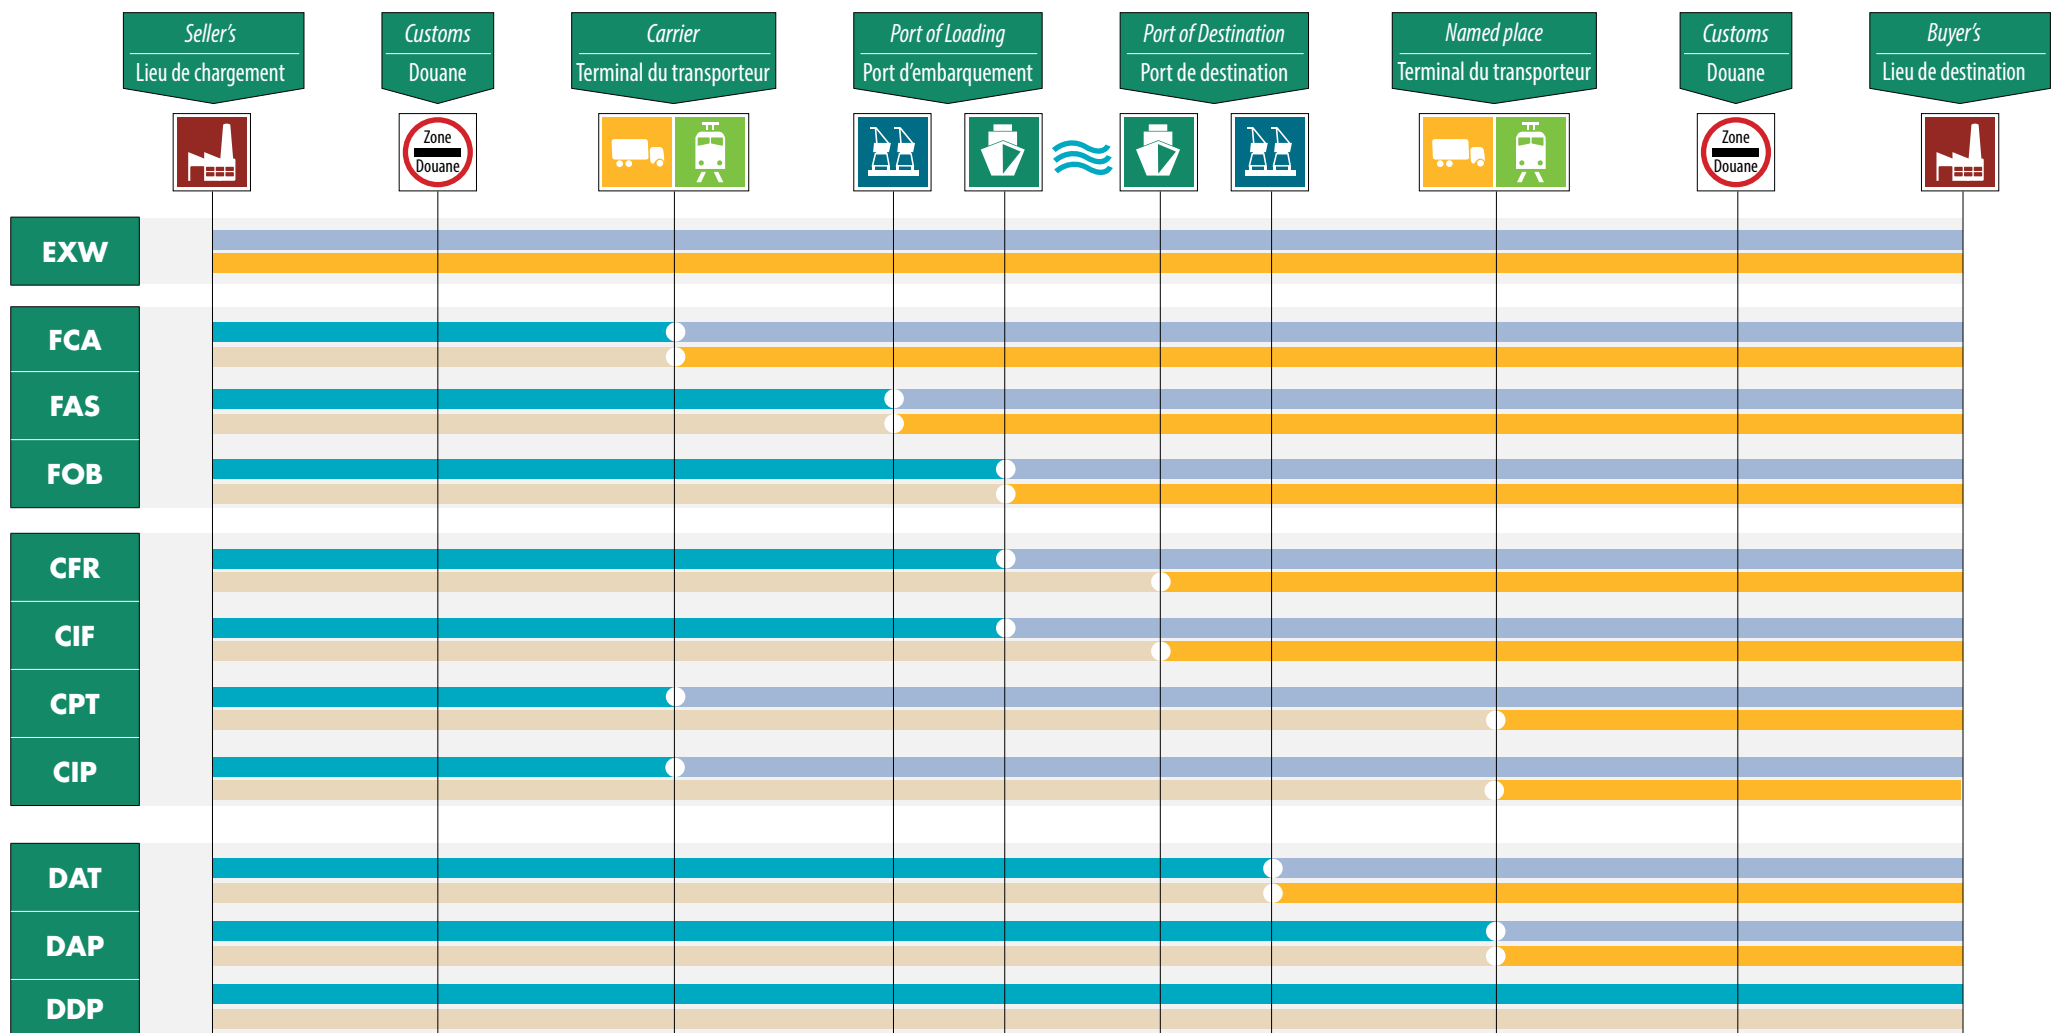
Seller's
Lieu de chargement

Customs
Douane

Carrier
Terminal du transporteur

Port of Loading
Port d'embarquement

Port of Destination
Port de destination

Named place
Terminal du transporteur

Customs
Douane

Buyer's
Lieu de destination

Zone Douane

Zone Douane

EXW
FCA
FAS
FOB
CFR
CIF
CPT
CIP
DAT
DAP
DDP